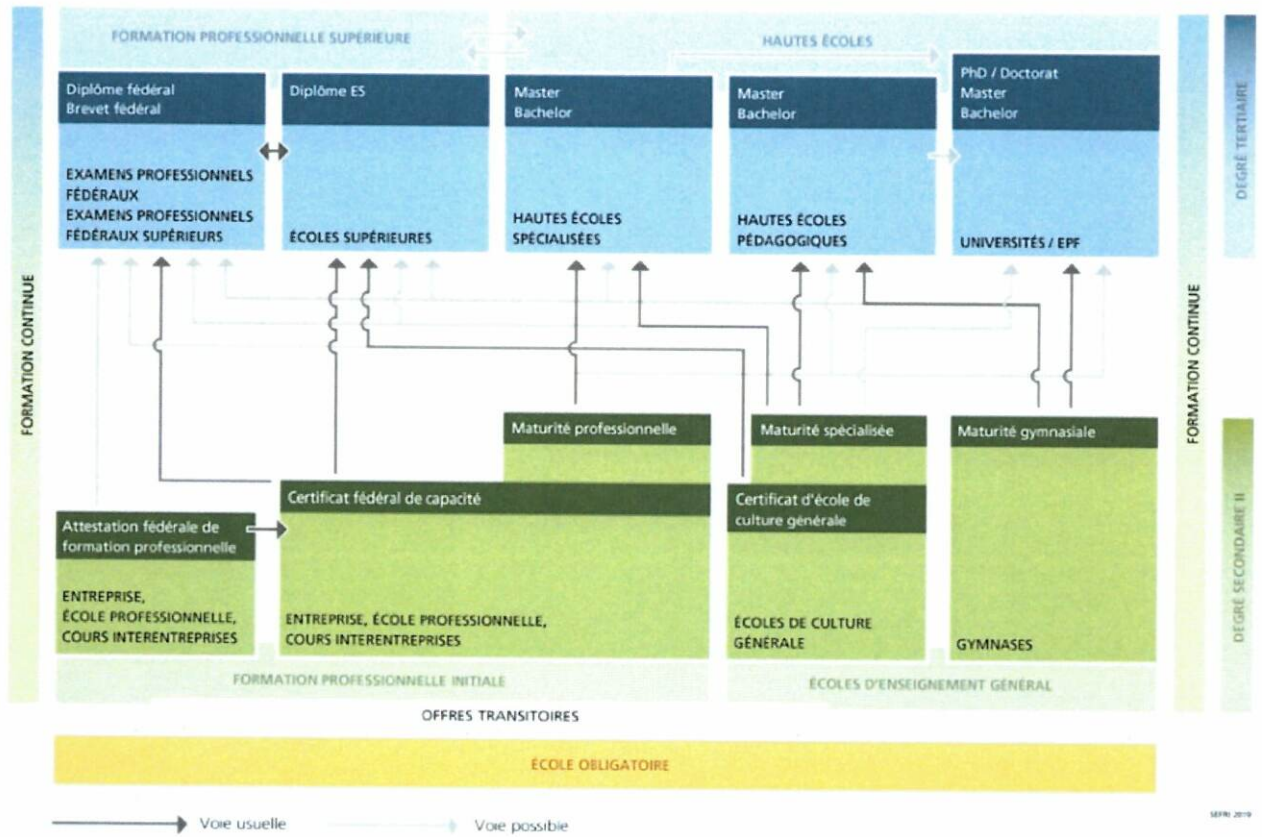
FORMATION CONTINUE

FORMATION PROFESSIONNELLE SUPÉRIEURE

HAUTES ÉCOLES

Diplôme fédéral
Brevet fédéral

EXAMENS PROFESSIONNELS FÉDÉRAUX
EXAMENS PROFESSIONNELS FÉDÉRAUX SUPÉRIEURS

Diplôme ES

ÉCOLES SUPÉRIEURES

Master
Bachelor

HAUTES ÉCOLES SPÉCIALISÉES

Master
Bachelor

HAUTES ÉCOLES PÉDAGOGIQUES

PhD / Doctorat
Master
Bachelor

UNIVERSITÉS / EPF

FORMATION CONTINUE

DEGRÉ TERTIAIRE

Maturité professionnelle

Maturité spécialisée

Maturité gymnasiale

Certificat fédéral de capacité

Certificat d'école de culture générale

Attestation fédérale de formation professionnelle

ENTREPRISE, ÉCOLE PROFESSIONNELLE, COURS INTERENTREPRISES

ENTREPRISE, ÉCOLE PROFESSIONNELLE, COURS INTERENTREPRISES

ÉCOLES DE CULTURE GÉNÉRALE

GYMNASES

DEGRÉ SECONDAIRE II

FORMATION PROFESSIONNELLE INITIALE

ÉCOLES D'ENSEIGNEMENT GÉNÉRAL

OFFRES TRANSITOIRES

ÉCOLE OBLIGATOIRE

Voie usuelle

Voie possible

SEFRI 2019